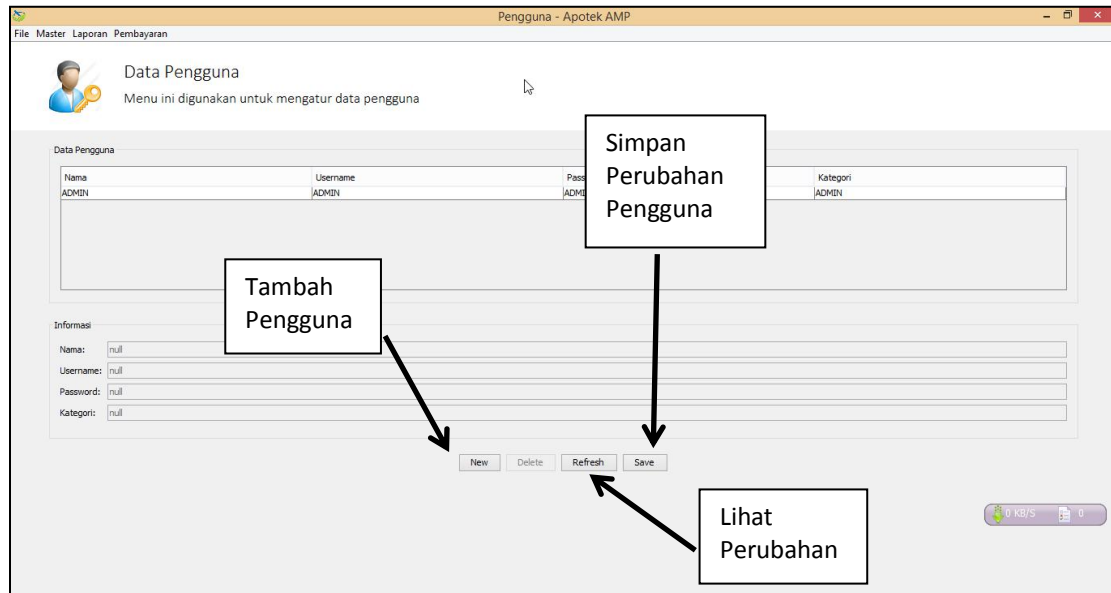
Pengguna - Apotek AMP

File Master Laporan Pembayaran

Data Pengguna

Menu ini digunakan untuk mengatur data pengguna

Simpan Perubahan Pengguna

Data Pengguna

| Nama | Username | Pass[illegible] | Kategori |
|---|---|---|---|
| ADMIN | ADMIN | ADM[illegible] | ADMIN |

Tambah Pengguna

Informasi

Nama: null

Username: null

Password: null

Kategori: null

New Delete Refresh Save

Lihat Perubahan

0 KB/S 0